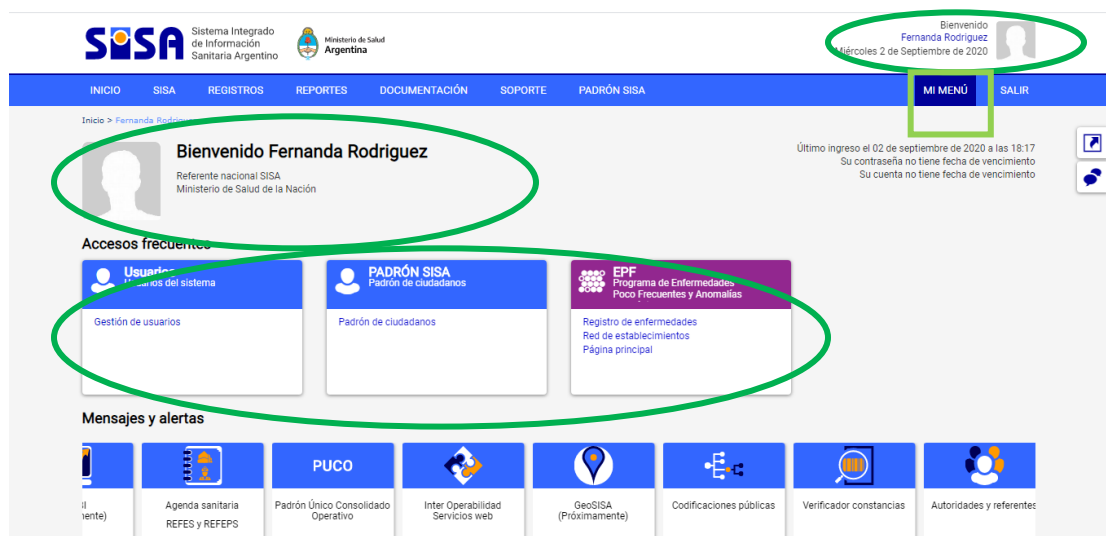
SISA Sistema Integrado de Información Sanitaria Argentino

Ministerio de Salud Argentina

Bienvenido
Fernanda Rodriguez
Miércoles 2 de Septiembre de 2020

INICIO SISA REGISTROS REPORTES DOCUMENTACIÓN SOPORTE PADRÓN SISA MI MENÚ SALIR

Inicio > Fernanda Rodriguez

Bienvenido Fernanda Rodriguez

Referente nacional SISA
Ministerio de Salud de la Nación

Último ingreso el 02 de septiembre de 2020 a las 18:17
Su contraseña no tiene fecha de vencimiento
Su cuenta no tiene fecha de vencimiento

Accesos frecuentes

Usuarios
Usuarios del sistema

Gestión de usuarios

PADRÓN SISA
Padrón de ciudadanos

Padrón de ciudadanos

EPF
Programa de Enfermedades Poco Frecuentes y Anomalías

Registro de enfermedades
Red de establecimientos
Página principal

Mensajes y alertas

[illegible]
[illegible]mente)

Agenda sanitaria
REFES y REFEPS

PUCO
Padrón Único Consolidado Operativo

Inter Operabilidad Servicios web

GeoSISA
(Próximamente)

Codificaciones públicas

Verificador constancias

Autoridades y referentes